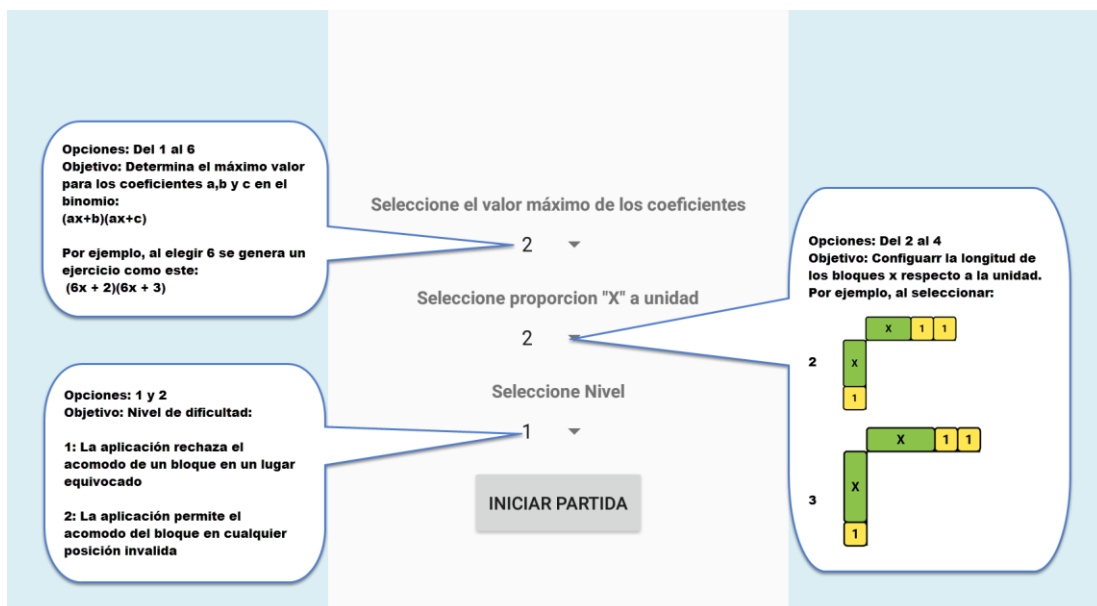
Opciones: Del 1 al 6
Objetivo: Determina el máximo valor para los coeficientes a,b y c en el binomio:
(ax+b)(ax+c)

Por ejemplo, al elegir 6 se genera un ejercicio como este:
(6x + 2)(6x + 3)

Seleccione el valor máximo de los coeficientes

2

Seleccione proporcion "X" a unidad

2

Seleccione Nivel

1

INICIAR PARTIDA

Opciones: 1 y 2
Objetivo: Nivel de dificultad:

1: La aplicación rechaza el acomodo de un bloque en un lugar equivocado

2: La aplicación permite el acomodo del bloque en cualquier posición invalida

Opciones: Del 2 al 4
Objetivo: Configuarr la longitud de los bloques x respecto a la unidad.
Por ejemplo, al seleccionar:

x 1 1
2 x
1

X 1 1
3 X
1